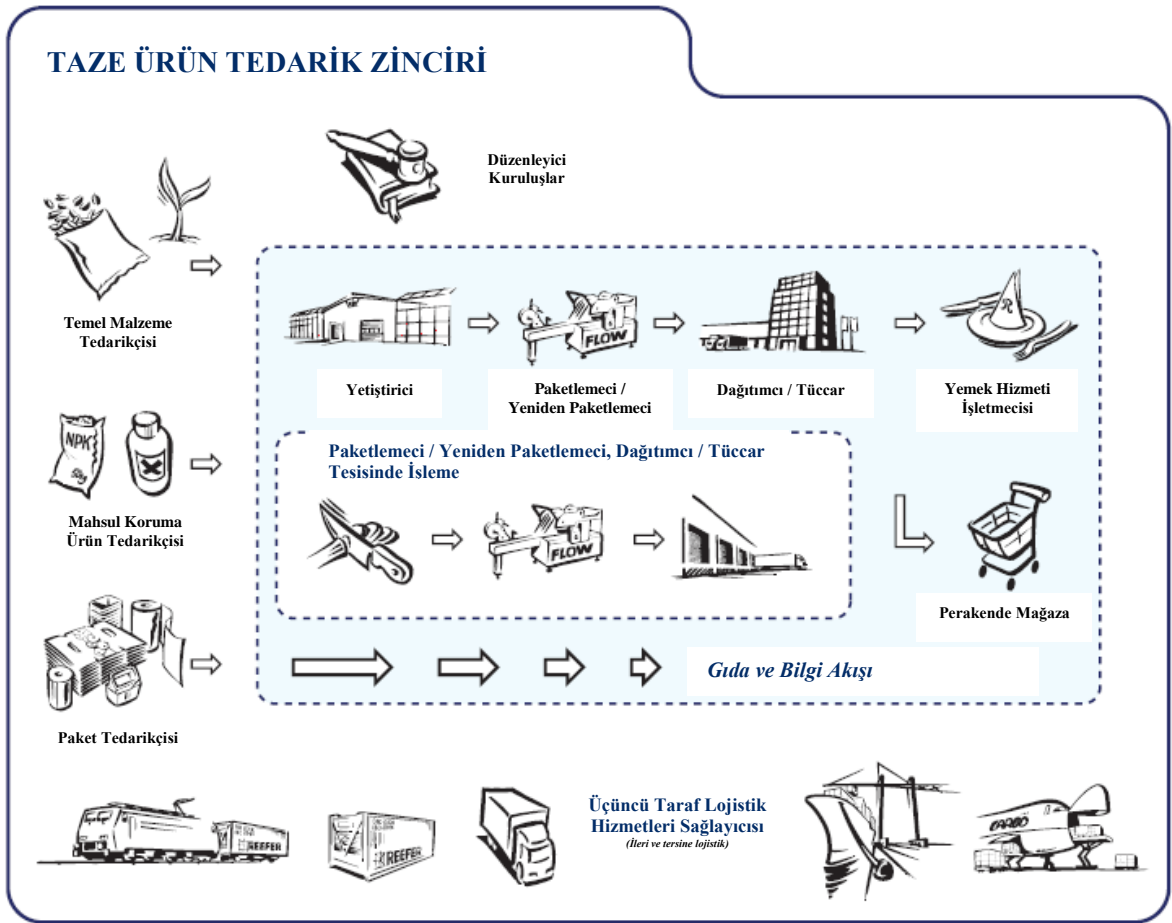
TAZE ÜRÜN TEDARİK ZİNCİRİ

Düzenleyici Kuruluşlar

Temel Malzeme Tedarikçisi

Yetiştirici

FLOW

Paketlemeci / Yeniden Paketlemeci

Dağıtımcı / Tüccar

Yemek Hizmeti İşletmecisi

Mahsul Koruma Ürün Tedarikçisi

NPK

Paketlemeci / Yeniden Paketlemeci, Dağıtımcı / Tüccar Tesisinde İşleme

FLOW

Perakende Mağaza

Paket Tedarikçisi

Gıda ve Bilgi Akışı

REEFER

REEFER

Üçüncü Taraf Lojistik Hizmetleri Sağlayıcısı
(İleri ve tersine lojistik)

CARGO